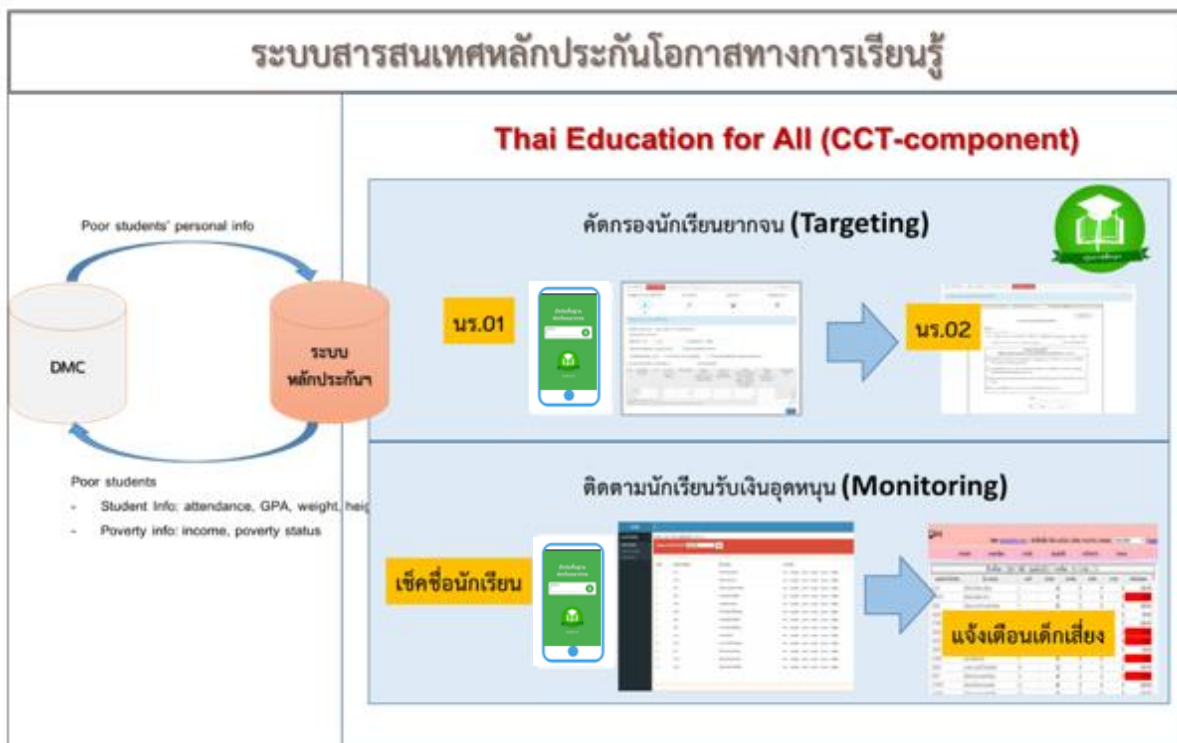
ระบบสารสนเทศหลักประกันโอกาสทางการเรียนรู้

Thai Education for All (CCT-component)

Poor students' personal info

DMC

ระบบ หลักประกันฯ

Poor students

- Student Info: attendance, GPA, weight, heig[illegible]

- Poverty info: income, poverty status

คัดกรองนักเรียนยากจน (Targeting)

นร.01

นร.02

ติดตามนักเรียนรับเงินอุดหนุน (Monitoring)

เช็คชื่อนักเรียน

แจ้งเตือนเด็กเสี่ยง